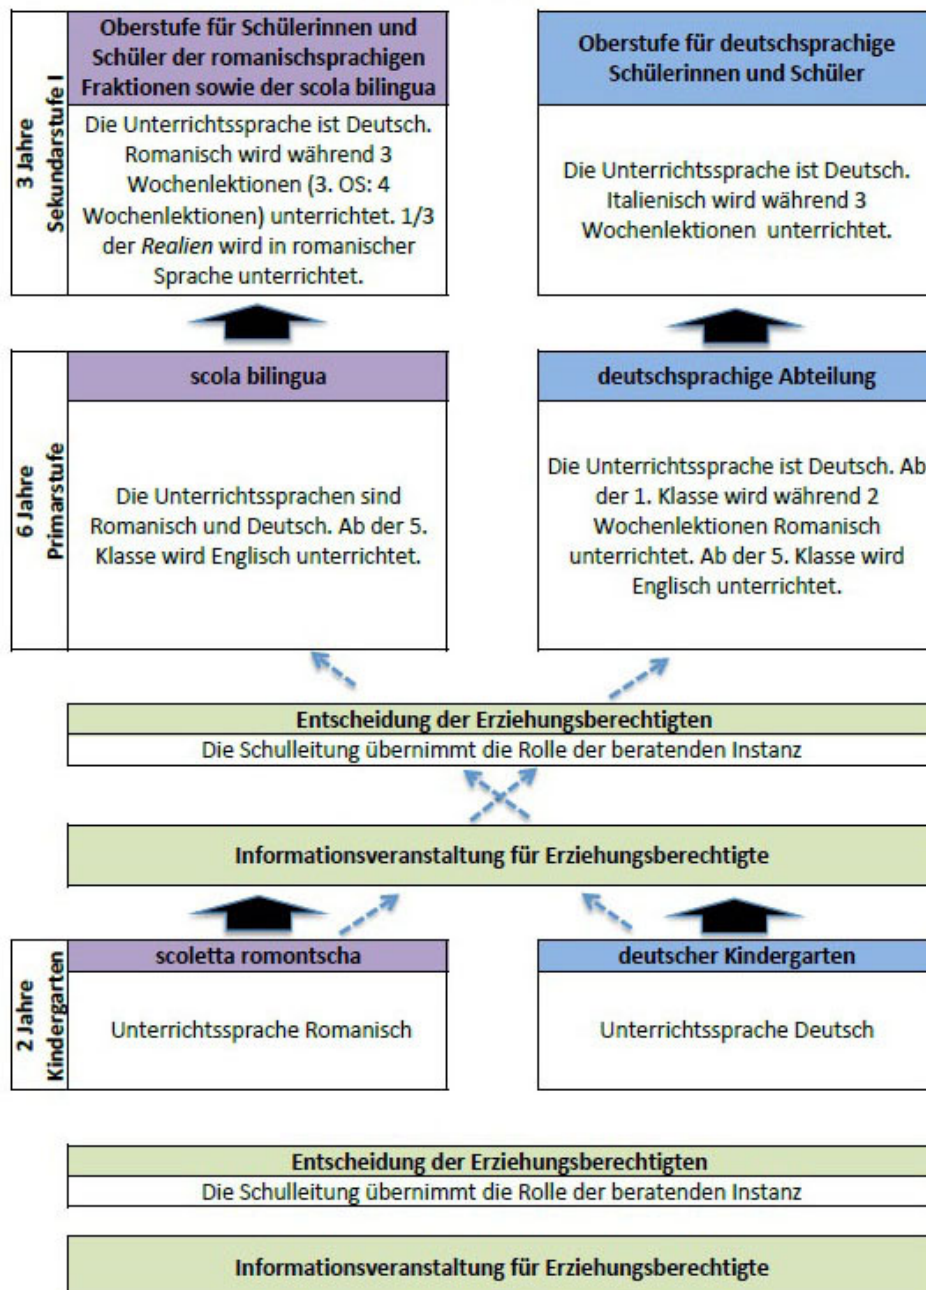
3 Jahre
Sekundarstufe I

Oberstufe für Schülerinnen und Schüler der romanischsprachigen Fraktionen sowie der scola bilingua

Die Unterrichtssprache ist Deutsch. Romanisch wird während 3 Wochenlektionen (3. OS: 4 Wochenlektionen) unterrichtet. 1/3 der *Realien* wird in romanischer Sprache unterrichtet.

Oberstufe für deutschsprachige Schülerinnen und Schüler

Die Unterrichtssprache ist Deutsch. Italienisch wird während 3 Wochenlektionen unterrichtet.

6 Jahre
Primarstufe

scola bilingua

Die Unterrichtssprachen sind Romanisch und Deutsch. Ab der 5. Klasse wird Englisch unterrichtet.

deutschsprachige Abteilung

Die Unterrichtssprache ist Deutsch. Ab der 1. Klasse wird während 2 Wochenlektionen Romanisch unterrichtet. Ab der 5. Klasse wird Englisch unterrichtet.

Entscheidung der Erziehungsberechtigten
Die Schulleitung übernimmt die Rolle der beratenden Instanz

Informationsveranstaltung für Erziehungsberechtigte

2 Jahre
Kindergarten

scoletta romontscha

Unterrichtssprache Romanisch

deutscher Kindergarten

Unterrichtssprache Deutsch

Entscheidung der Erziehungsberechtigten
Die Schulleitung übernimmt die Rolle der beratenden Instanz

Informationsveranstaltung für Erziehungsberechtigte